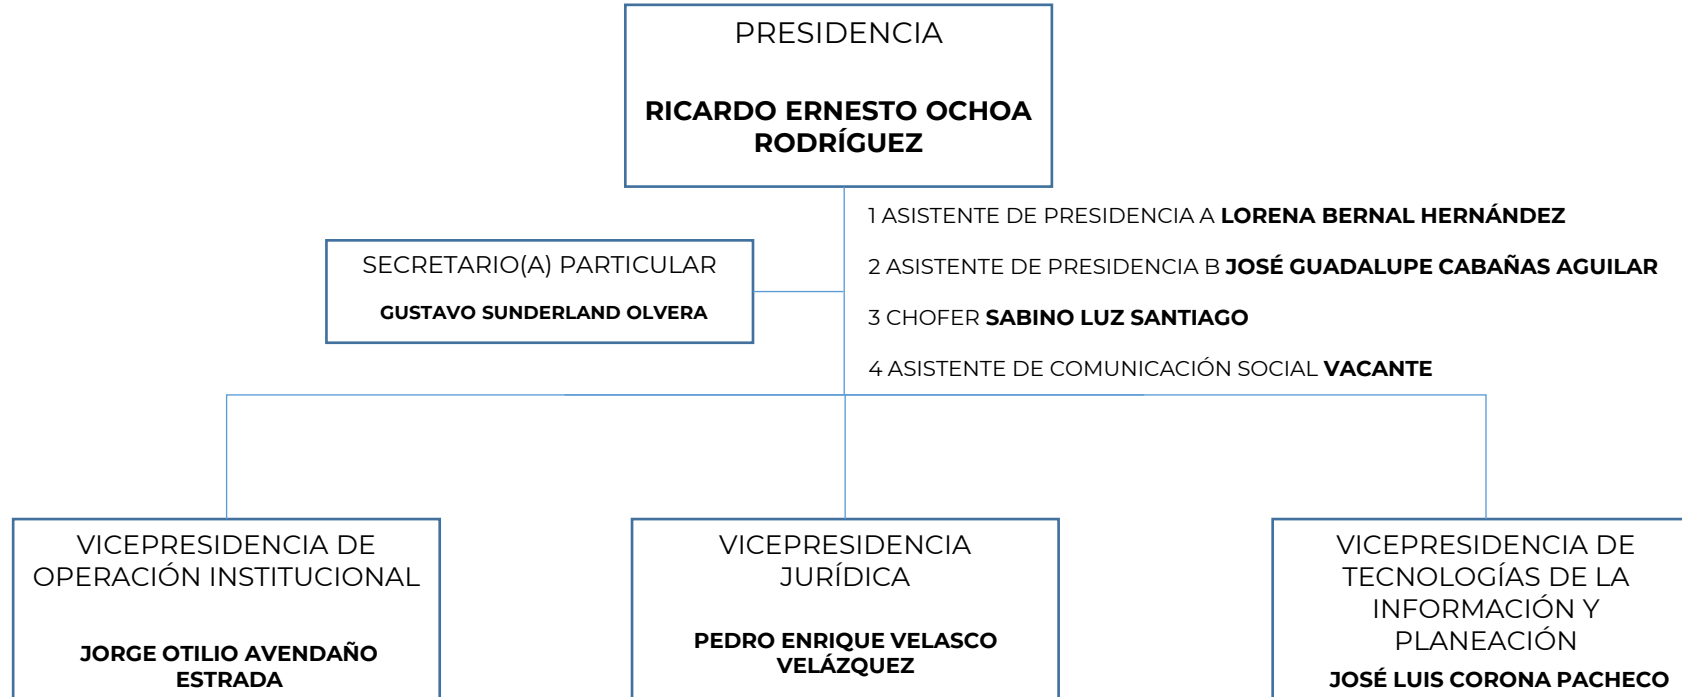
PRESIDENCIA

RICARDO ERNESTO OCHOA RODRÍGUEZ

1 ASISTENTE DE PRESIDENCIA A LORENA BERNAL HERNÁNDEZ

2 ASISTENTE DE PRESIDENCIA B JOSÉ GUADALUPE CABAÑAS AGUILAR

3 CHOFER SABINO LUZ SANTIAGO

4 ASISTENTE DE COMUNICACIÓN SOCIAL VACANTE

SECRETARIO(A) PARTICULAR

GUSTAVO SUNDERLAND OLVERA

VICEPRESIDENCIA DE OPERACIÓN INSTITUCIONAL

JORGE OTILIO AVENDAÑO ESTRADA

VICEPRESIDENCIA JURÍDICA

PEDRO ENRIQUE VELASCO VELÁZQUEZ

VICEPRESIDENCIA DE TECNOLOGÍAS DE LA INFORMACIÓN Y PLANEACIÓN

JOSÉ LUIS CORONA PACHECO